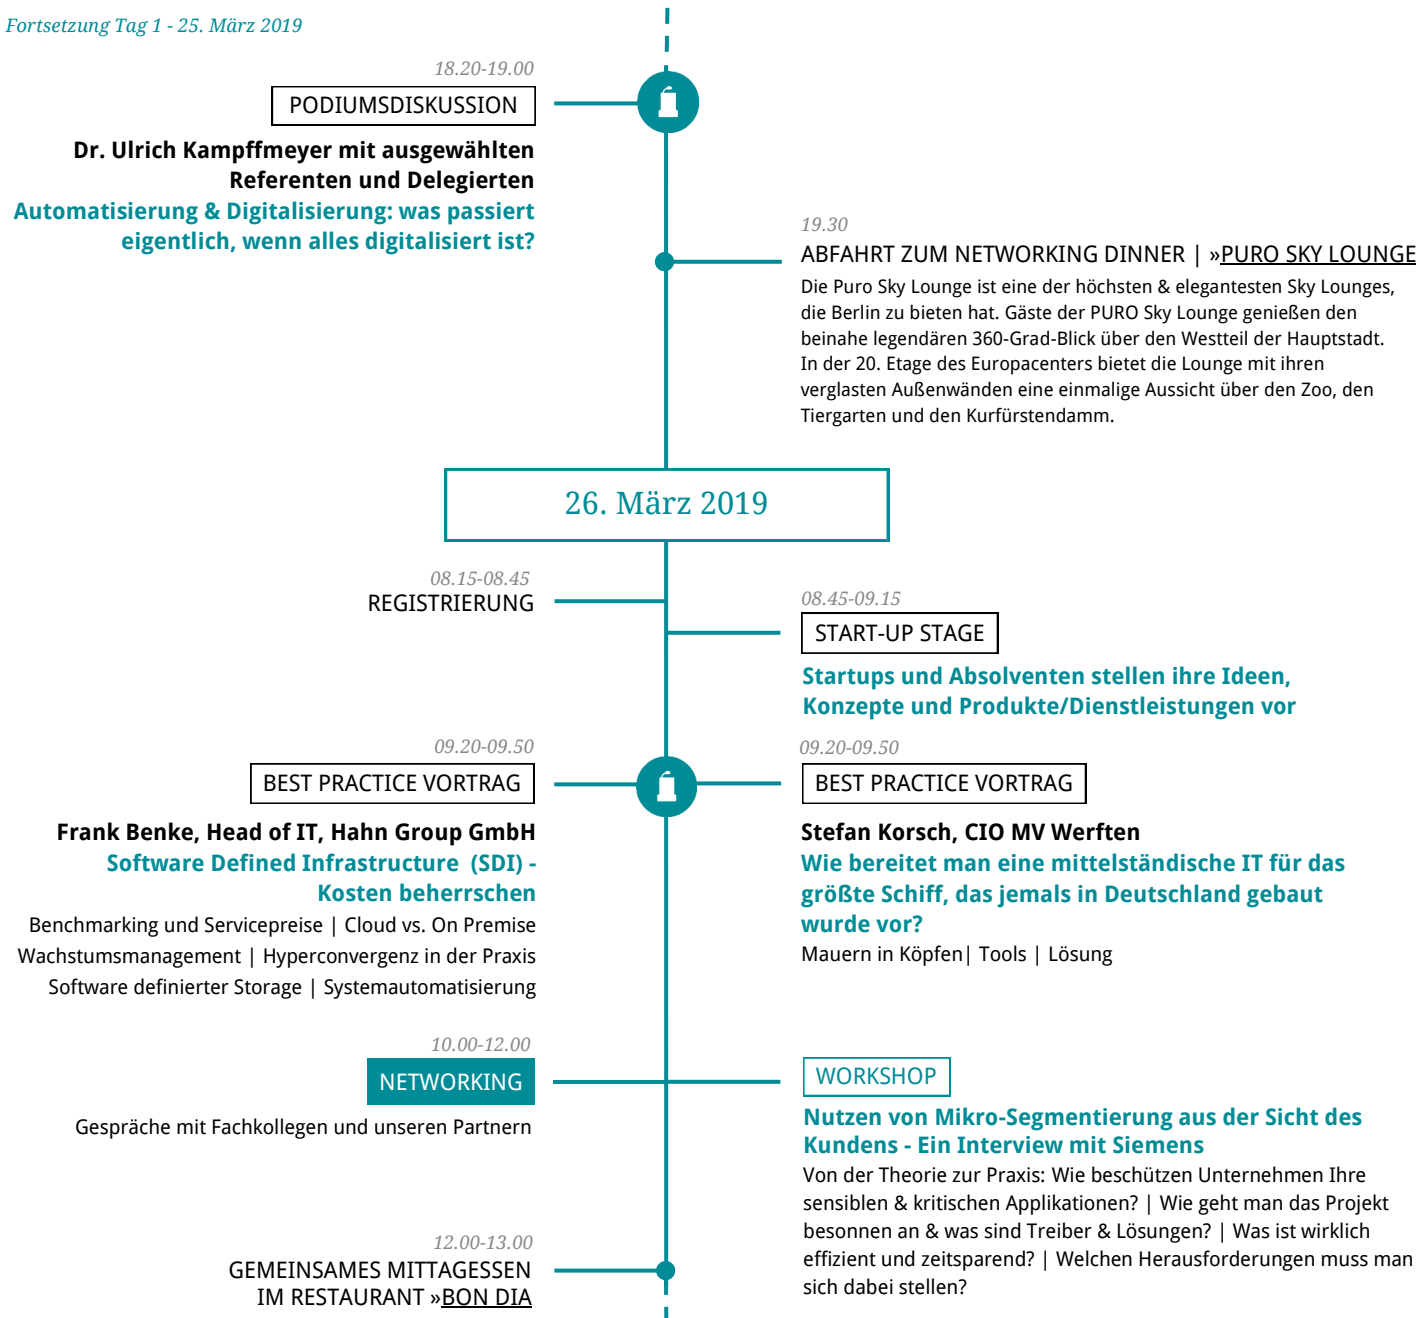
Fortsetzung Tag 1 - 25. März 2019

18.20-19.00
PODIUMSDISKUSSION
Dr. Ulrich Kampffmeyer mit ausgewählten Referenten und Delegierten
Automatisierung & Digitalisierung: was passiert eigentlich, wenn alles digitalisiert ist?

19.30
ABFAHRT ZUM NETWORKING DINNER | »PURO SKY LOUNGE
Die Puro Sky Lounge ist eine der höchsten & elegantesten Sky Lounges, die Berlin zu bieten hat. Gäste der PURO Sky Lounge genießen den beinahe legendären 360-Grad-Blick über den Westteil der Hauptstadt. In der 20. Etage des Europacenters bietet die Lounge mit ihren verglasten Außenwänden eine einmalige Aussicht über den Zoo, den Tiergarten und den Kurfürstendamm.

26. März 2019

08.15-08.45
REGISTRIERUNG

08.45-09.15
START-UP STAGE
Startups und Absolventen stellen ihre Ideen, Konzepte und Produkte/Dienstleistungen vor

09.20-09.50
BEST PRACTICE VORTRAG
Frank Benke, Head of IT, Hahn Group GmbH
Software Defined Infrastructure (SDI) - Kosten beherrschen
Benchmarking und Servicepreise | Cloud vs. On Premise
Wachstumsmanagement | Hyperconvergenz in der Praxis
Software definierter Storage | Systemautomatisierung

09.20-09.50
BEST PRACTICE VORTRAG
Stefan Korsch, CIO MV Werften
Wie bereitet man eine mittelständische IT für das größte Schiff, das jemals in Deutschland gebaut wurde vor?
Mauern in Köpfen| Tools | Lösung

10.00-12.00
NETWORKING
Gespräche mit Fachkollegen und unseren Partnern

WORKSHOP
Nutzen von Mikro-Segmentierung aus der Sicht des Kundens - Ein Interview mit Siemens
Von der Theorie zur Praxis: Wie beschützen Unternehmen Ihre sensiblen & kritischen Applikationen? | Wie geht man das Projekt besonnen an & was sind Treiber & Lösungen? | Was ist wirklich effizient und zeitsparend? | Welchen Herausforderungen muss man sich dabei stellen?

12.00-13.00
GEMEINSAMES MITTAGESSEN IM RESTAURANT »BON DIA